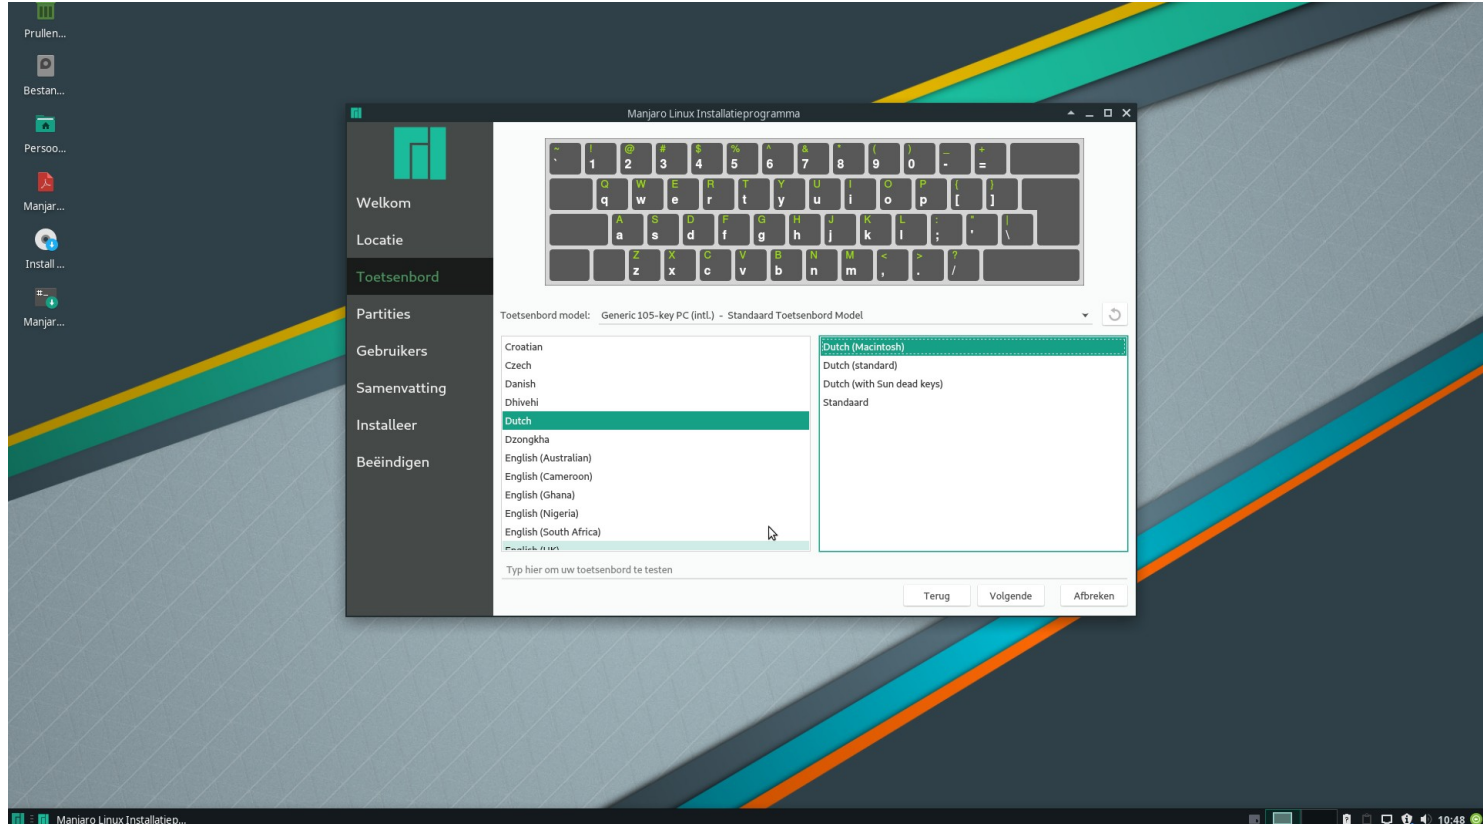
Prullen...

Bestan...

Persoo...

Manjar...

Install ...

Manjar...

Manjaro Linux Installatieprogramma

Welkom

Locatie

Toetsenbord

Partities

Gebruikers

Samenvatting

Installeer

Beëindigen

~ `  ! 1  @ 2  # 3  $ 4  % 5  ^ 6  & 7  * 8  ( 9  ) 0  _ -  + =

Q q  W w  E e  R r  T t  Y y  U u  I i  O o  P p  { [  } ]

A a  S s  D d  F f  G g  H h  J j  K k  L l  : ;  " '  | \

Z z  X x  C c  V v  B b  N n  M m  < ,  > .  ? /

Toetsenbord model: Generic 105-key PC (intl.) - Standaard Toetsenbord Model

Croatian
Czech
Danish
Dhivehi
Dutch
Dzongkha
English (Australian)
English (Cameroon)
English (Ghana)
English (Nigeria)
English (South Africa)
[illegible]

Dutch (Macintosh)
Dutch (standard)
Dutch (with Sun dead keys)
Standaard

Typ hier om uw toetsenbord te testen

Terug   Volgende   Afbreken

Manjaro Linux Installatiep...

10:48